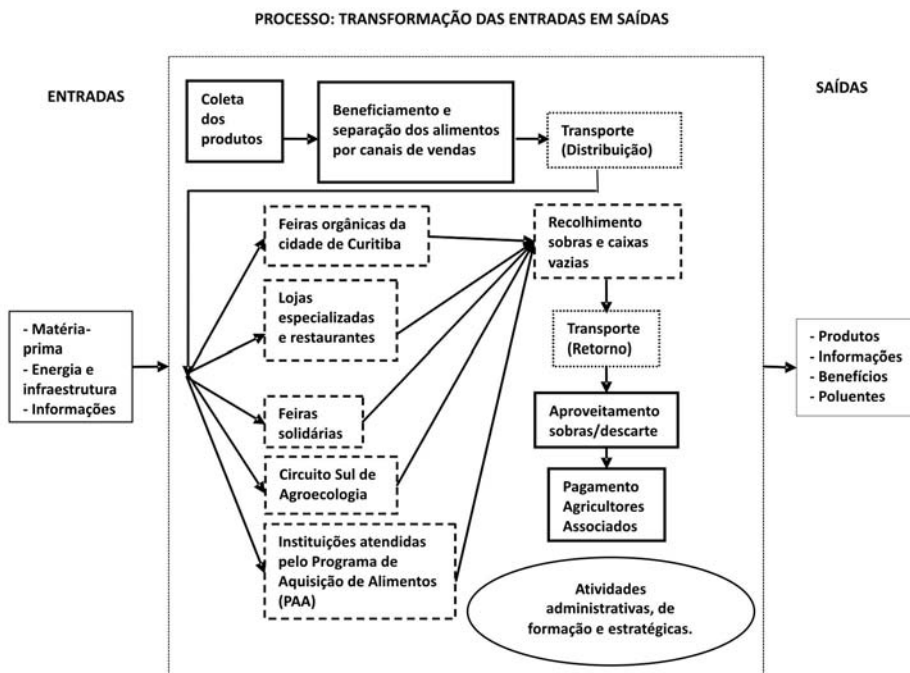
PROCESSO: TRANSFORMAÇÃO DAS ENTRADAS EM SAÍDAS

ENTRADAS

SAÍDAS

Coleta dos produtos

Beneficiamento e separação dos alimentos por canais de vendas

Transporte (Distribuição)

Feiras orgânicas da cidade de Curitiba

Recolhimento sobras e caixas vazias

Lojas especializadas e restaurantes

- Matéria-prima
- Energia e infraestrutura
- Informações

Transporte (Retorno)

- Produtos
- Informações
- Benefícios
- Poluentes

Feiras solidárias

Aproveitamento sobras/descarte

Circuito Sul de Agroecologia

Pagamento Agricultores Associados

Instituições atendidas pelo Programa de Aquisição de Alimentos (PAA)

Atividades administrativas, de formação e estratégicas.